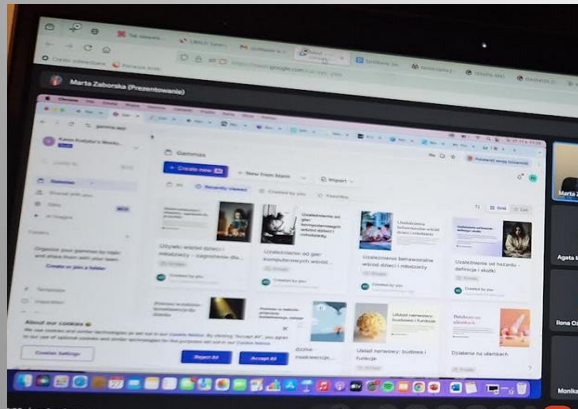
Marta Zaborska (Prezentowanie)

Gamma

+ Create new

New from blank

Import

Recently viewed

Created by you

Favorites

Uzależnienie od gier komputerowych

Uzależnienie behawioralne wśród dzieci i młodzieży

Uzależnienie od hazardu – definicja i skutki

Created by you

Organize your gammas by topic and share them with your team

Create or join a folder

About our cookies

Cookie Settings

Reject All

Accept All

Układ nerwowy: budowa i funkcje

Działanie na ulotkach

Marta

Agata

Ilona

Monika